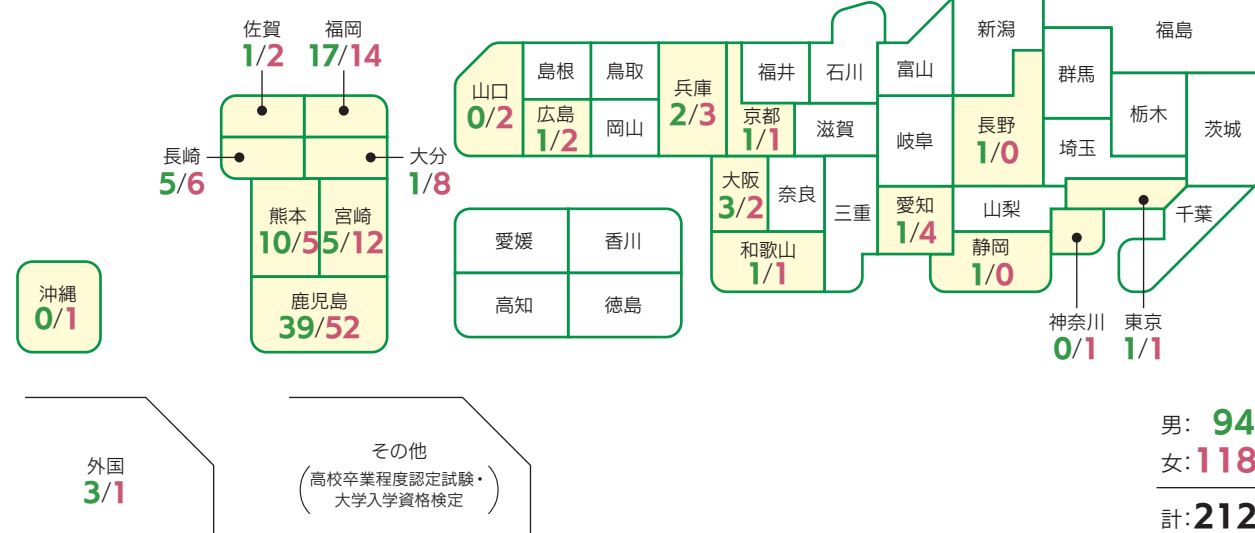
佐賀
1/2
福岡
17/14
長崎
5/6
大分
1/8
熊本
10/5
宮崎
5/12
鹿児島
39/52
沖縄
0/1

山口
0/2
島根
広島
1/2
鳥取
岡山
兵庫
2/3
福井
京都
1/1
大阪
3/2
奈良
和歌山
1/1
石川
滋賀
三重
富山
岐阜
愛知
1/4
新潟
長野
1/0
山梨
静岡
1/0
群馬
埼玉
福島
栃木
茨城
千葉
神奈川
0/1
東京
1/1

愛媛
香川
高知
徳島

外国
3/1

その他
(高校卒業程度認定試験・大学入学資格検定)

男: 94
女: 118
計: 212